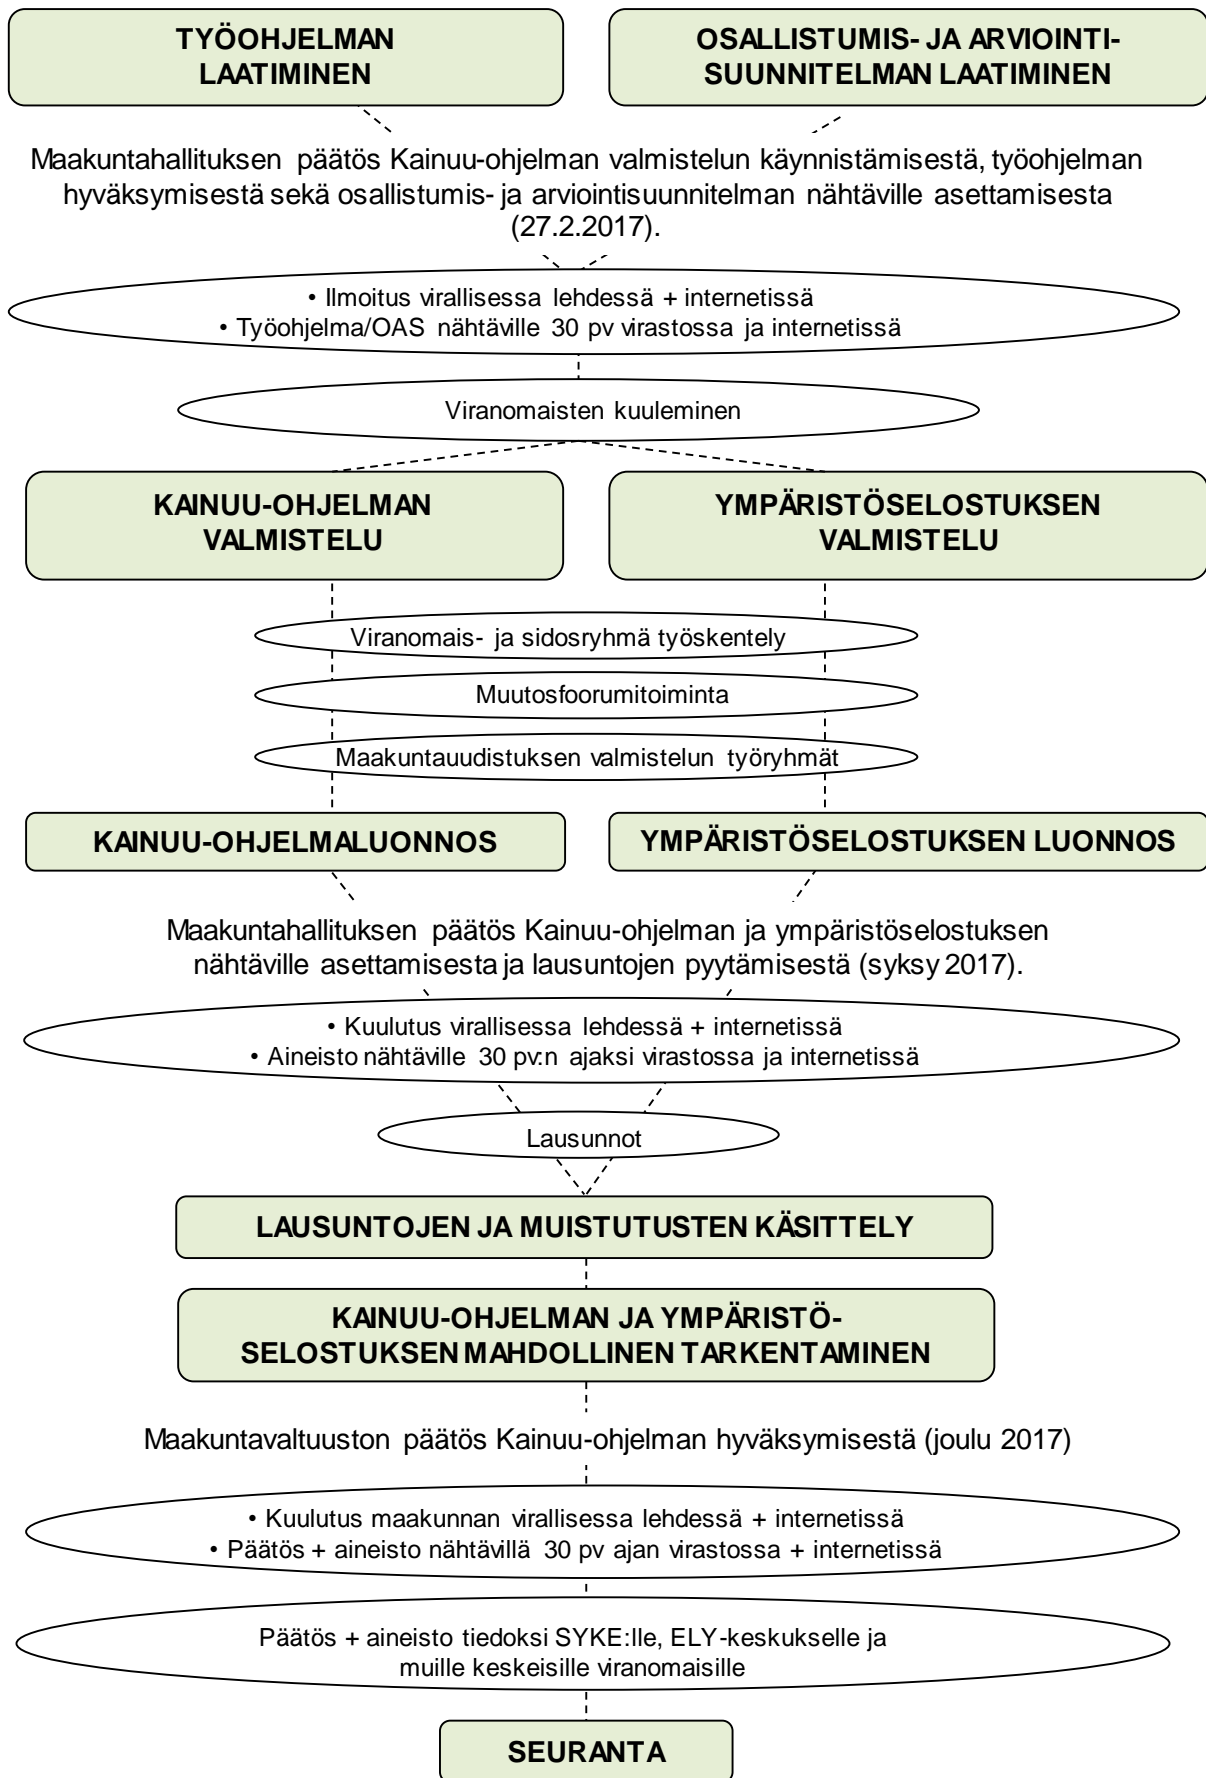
TYÖOHJELMAN LAATIMINEN

OSALLISTUMIS- JA ARVIOINTI-SUUNNITELMAN LAATIMINEN

Maakuntahallituksen päätös Kainuu-ohjelman valmistelun käynnistämisestä, työohjelman hyväksymisestä sekä osallistumis- ja arviointisuunnitelman nähtäville asettamisesta (27.2.2017).

• Ilmoitus virallisessa lehdessä + internetissä
• Työohjelma/OAS nähtäville 30 pv virastossa ja internetissä

Viranomaisten kuuleminen

KAINUU-OHJELMAN VALMISTELU

YMPÄRISTÖSELOSTUKSEN VALMISTELU

Viranomais- ja sidosryhmä työskentely

Muutosfoorumitoiminta

Maakuntauudistuksen valmistelun työryhmät

KAINUU-OHJELMALUONNOS

YMPÄRISTÖSELOSTUKSEN LUONNOS

Maakuntahallituksen päätös Kainuu-ohjelman ja ympäristöselostuksen nähtäville asettamisesta ja lausuntojen pyytämisestä (syksy 2017).

• Kuulutus virallisessa lehdessä + internetissä
• Aineisto nähtäville 30 pv:n ajaksi virastossa ja internetissä

Lausunnot

LAUSUNTOJEN JA MUISTUTUSTEN KÄSITTELY

KAINUU-OHJELMAN JA YMPÄRISTÖ-SELOSTUKSEN MAHDOLLINEN TARKENTAMINEN

Maakuntavaltuuston päätös Kainuu-ohjelman hyväksymisestä (joulu 2017)

• Kuulutus maakunnan virallisessa lehdessä + internetissä
• Päätös + aineisto nähtävillä 30 pv ajan virastossa + internetissä

Päätös + aineisto tiedoksi SYKE:lle, ELY-keskukselle ja muille keskeisille viranomaisille

SEURANTA